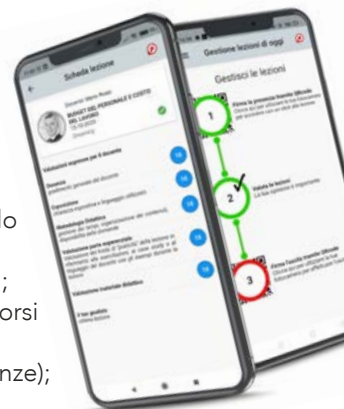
Scheda lezione

Docente: Mario Rossi
BUDGET DEL PERSONALE E COSTO DEL LAVORO
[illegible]
Streaming

Valutazioni espresse per il docente

Docenza
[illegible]

Esposizione
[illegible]

Metodologia Didattica
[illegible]

Valutazione per esperienziale
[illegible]

Valutazione materiale didattico

Il tuo giudizio
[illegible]

Gestione lezioni di oggi

Gestisci le lezioni

1
Firma la presenza tramite QRcode
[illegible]

2
Valuta le lezioni
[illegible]

3
Firma l'uscita tramite QRcode
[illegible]

lo
;
orsi
nze);